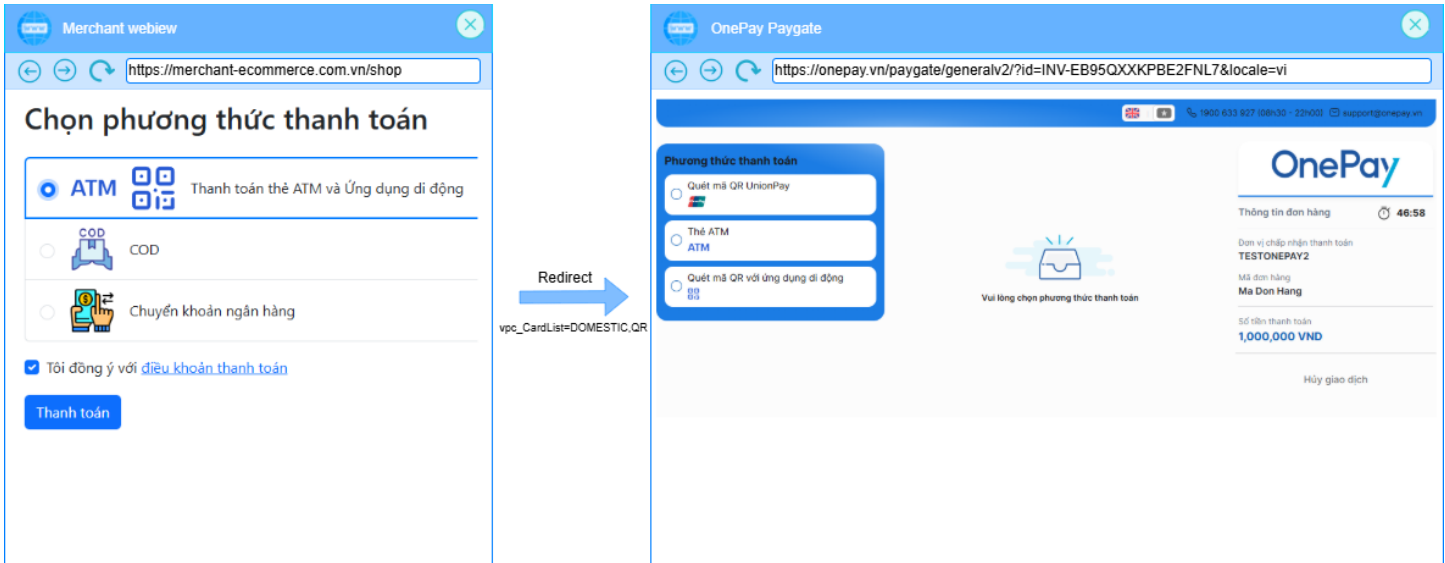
Merchant webiew

https://merchant-ecommerce.com.vn/shop

Chọn phương thức thanh toán

ATM Thanh toán thẻ ATM và Ứng dụng di động

COD

COD

Chuyển khoản ngân hàng

Tôi đồng ý với điều khoản thanh toán

Thanh toán

Redirect

vpc_CardList=DOMESTIC,QR

OnePay Paygate

https://onepay.vn/paygate/generalv2/?id=INV-EB95QXXKPBE2FNL7&locale=vi

1900 633 927 (08h30 - 22h00) support@onepay.vn

Phương thức thanh toán

Quét mã QR UnionPay

Thẻ ATM
ATM

Quét mã QR với ứng dụng di động

Vui lòng chọn phương thức thanh toán

OnePay

Thông tin đơn hàng 46:58

Đơn vị chấp nhận thanh toán
TESTONEPAY2

Mã đơn hàng
Ma Don Hang

Số tiền thanh toán
1,000,000 VND

Hủy giao dịch